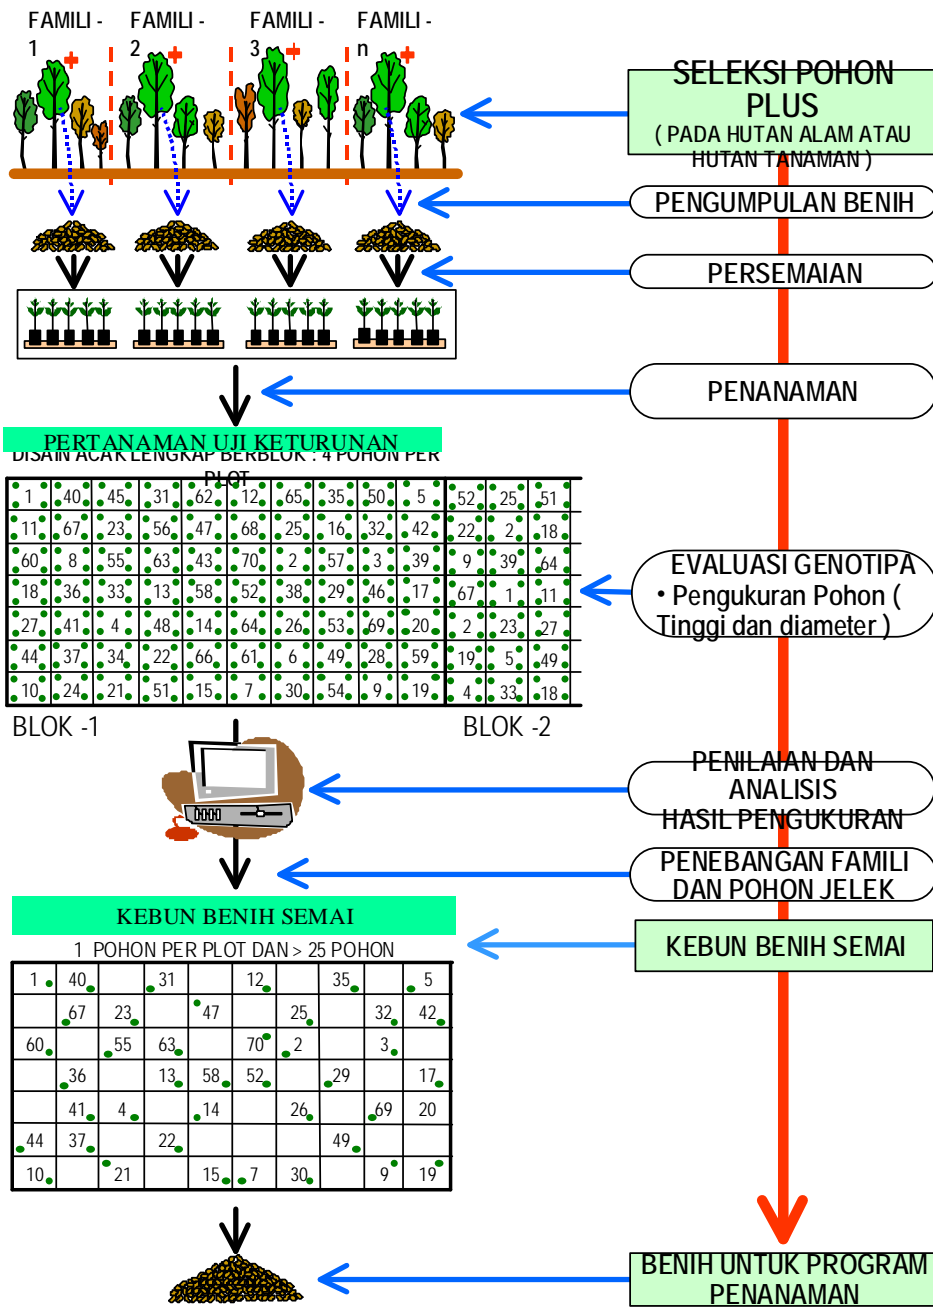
FAMILI - 1

FAMILI - 2

FAMILI - 3

FAMILI - n

SELEKSI POHON PLUS
( PADA HUTAN ALAM ATAU HUTAN TANAMAN )

PENGUMPULAN BENIH

PERSEMAIAN

PENANAMAN

PERTANAMAN UJI KETURUNAN
DISAIN ACAK LENGKAP BERBLOK : 4 POHON PER PLOT

| 1 | 40 | 45 | 31 | 62 | 12 | 65 | 35 | 50 | 5 | 52 | 25 | 51 |
|---|---|---|---|---|---|---|---|---|---|---|---|---|
| 11 | 67 | 23 | 56 | 47 | 68 | 25 | 16 | 32 | 42 | 22 | 2 | 18 |
| 60 | 8 | 55 | 63 | 43 | 70 | 2 | 57 | 3 | 39 | 9 | 39 | 64 |
| 18 | 36 | 33 | 13 | 58 | 52 | 38 | 29 | 46 | 17 | 67 | 1 | 11 |
| 27 | 41 | 4 | 48 | 14 | 64 | 26 | 53 | 69 | 20 | 2 | 23 | 27 |
| 44 | 37 | 34 | 22 | 66 | 61 | 6 | 49 | 28 | 59 | 19 | 5 | 49 |
| 10 | 24 | 21 | 51 | 15 | 7 | 30 | 54 | 9 | 19 | 4 | 33 | 18 |

BLOK -1

BLOK -2

EVALUASI GENOTIPA
• Pengukuran Pohon ( Tinggi dan diameter )

PENILAIAN DAN ANALISIS HASIL PENGUKURAN

PENEBANGAN FAMILI DAN POHON JELEK

KEBUN BENIH SEMAI

1 POHON PER PLOT DAN > 25 POHON

| 1 | 40 | | 31 | | 12 | | 35 | | 5 |
|---|---|---|---|---|---|---|---|---|---|
| | 67 | 23 | | 47 | | 25 | | 32 | 42 |
| 60 | | 55 | 63 | | 70 | 2 | | 3 | |
| | 36 | | 13 | 58 | 52 | | 29 | | 17 |
| | 41 | 4 | | 14 | | 26 | | 69 | 20 |
| 44 | 37 | | 22 | | | | 49 | | |
| 10 | | 21 | | 15 | 7 | 30 | | 9 | 19 |

KEBUN BENIH SEMAI

BENIH UNTUK PROGRAM PENANAMAN